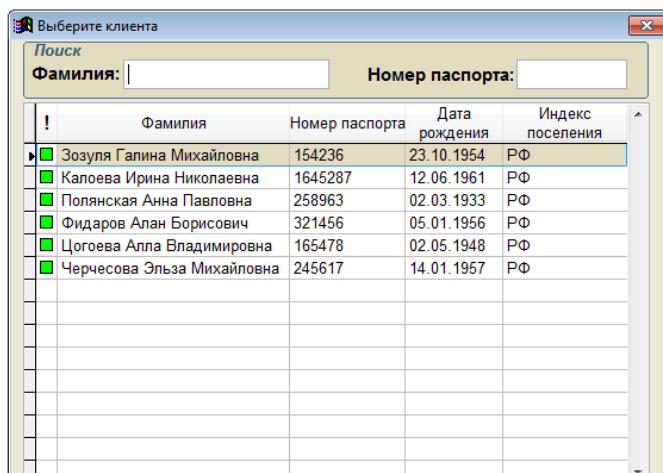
Выберите клиента

Поиск
Фамилия:
Номер паспорта:

| ! | Фамилия | Номер паспорта | Дата рождения | Индекс поселения |
|---|---|---|---|---|
| | Зозуля Галина Михайловна | 154236 | 23.10.1954 | РФ |
| | Калоева Ирина Николаевна | 1645287 | 12.06.1961 | РФ |
| | Полянская Анна Павловна | 258963 | 02.03.1933 | РФ |
| | Фидаров Алан Борисович | 321456 | 05.01.1956 | РФ |
| | Цогоева Алла Владимировна | 165478 | 02.05.1948 | РФ |
| | Черчесова Эльза Михайловна | 245617 | 14.01.1957 | РФ |